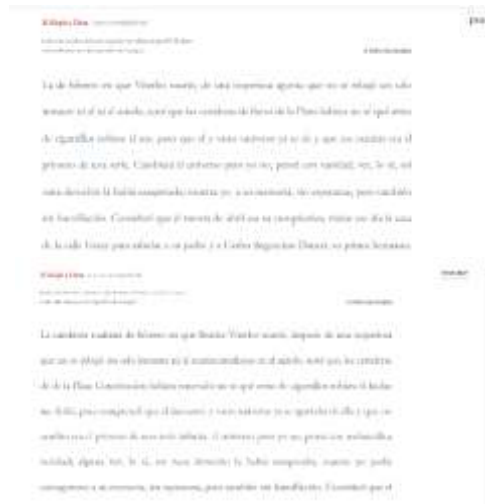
El Aleph y Otros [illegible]

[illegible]

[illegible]

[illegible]

La de febrero en que Beatriz Viterbo murió, de una imperiosa agonía que no se rebajó un solo instante ni al sentimentalismo ni al miedo, noté que las carteleras de fierro de la Plaza Constitución habían renovado no sé qué aviso de cigarrillos rubios; el hecho me dolió, pues comprendí que el incesante y vasto universo ya se apartaba de ella y que ese cambio era el primero de una serie infinita. Cambiará el universo pero yo no, pensé con melancólica vanidad; alguna vez, lo sé, mi vana devoción la había exasperado; muerta yo podía consagrarme a su memoria, sin esperanza, pero también sin humillación. Consideré que el treinta de abril era su cumpleaños; visitar ese día la casa de la calle Garay para saludar a su padre y a Carlos Argentino Daneri, su primo hermano,

El Aleph y Otros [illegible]

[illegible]

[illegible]

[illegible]

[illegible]

La candente mañana de febrero en que Beatriz Viterbo murió, después de una imperiosa agonía que no se rebajó un solo instante ni al sentimentalismo ni al miedo, noté que las carteleras de fierro de la Plaza Constitución habían renovado no sé qué aviso de cigarrillos rubios; el hecho me dolió, pues comprendí que el incesante y vasto universo ya se apartaba de ella y que ese cambio era el primero de una serie infinita. Cambiará el universo pero yo no, pensé con melancólica vanidad; alguna vez, lo sé, mi vana devoción la había exasperado; muerta yo podía consagrarme a su memoria, sin esperanza, pero también sin humillación. Consideré que el